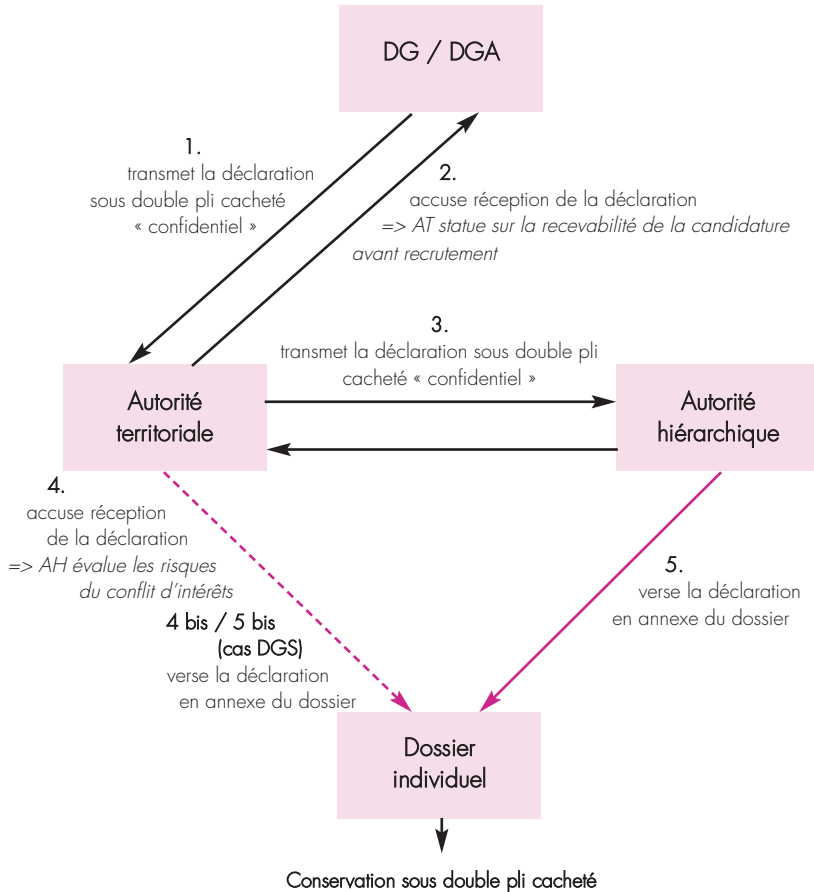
DG / DGA

1.
transmet la déclaration sous double pli cacheté « confidentiel »

2.
accuse réception de la déclaration
=> AT statue sur la recevabilité de la candidature avant recrutement

3.
transmet la déclaration sous double pli cacheté « confidentiel »

Autorité territoriale

Autorité hiérarchique

4.
accuse réception de la déclaration
=> AH évalue les risques du conflit d'intérêts

4 bis / 5 bis
(cas DGS)
verse la déclaration en annexe du dossier

5.
verse la déclaration en annexe du dossier

Dossier individuel

Conservation sous double pli cacheté